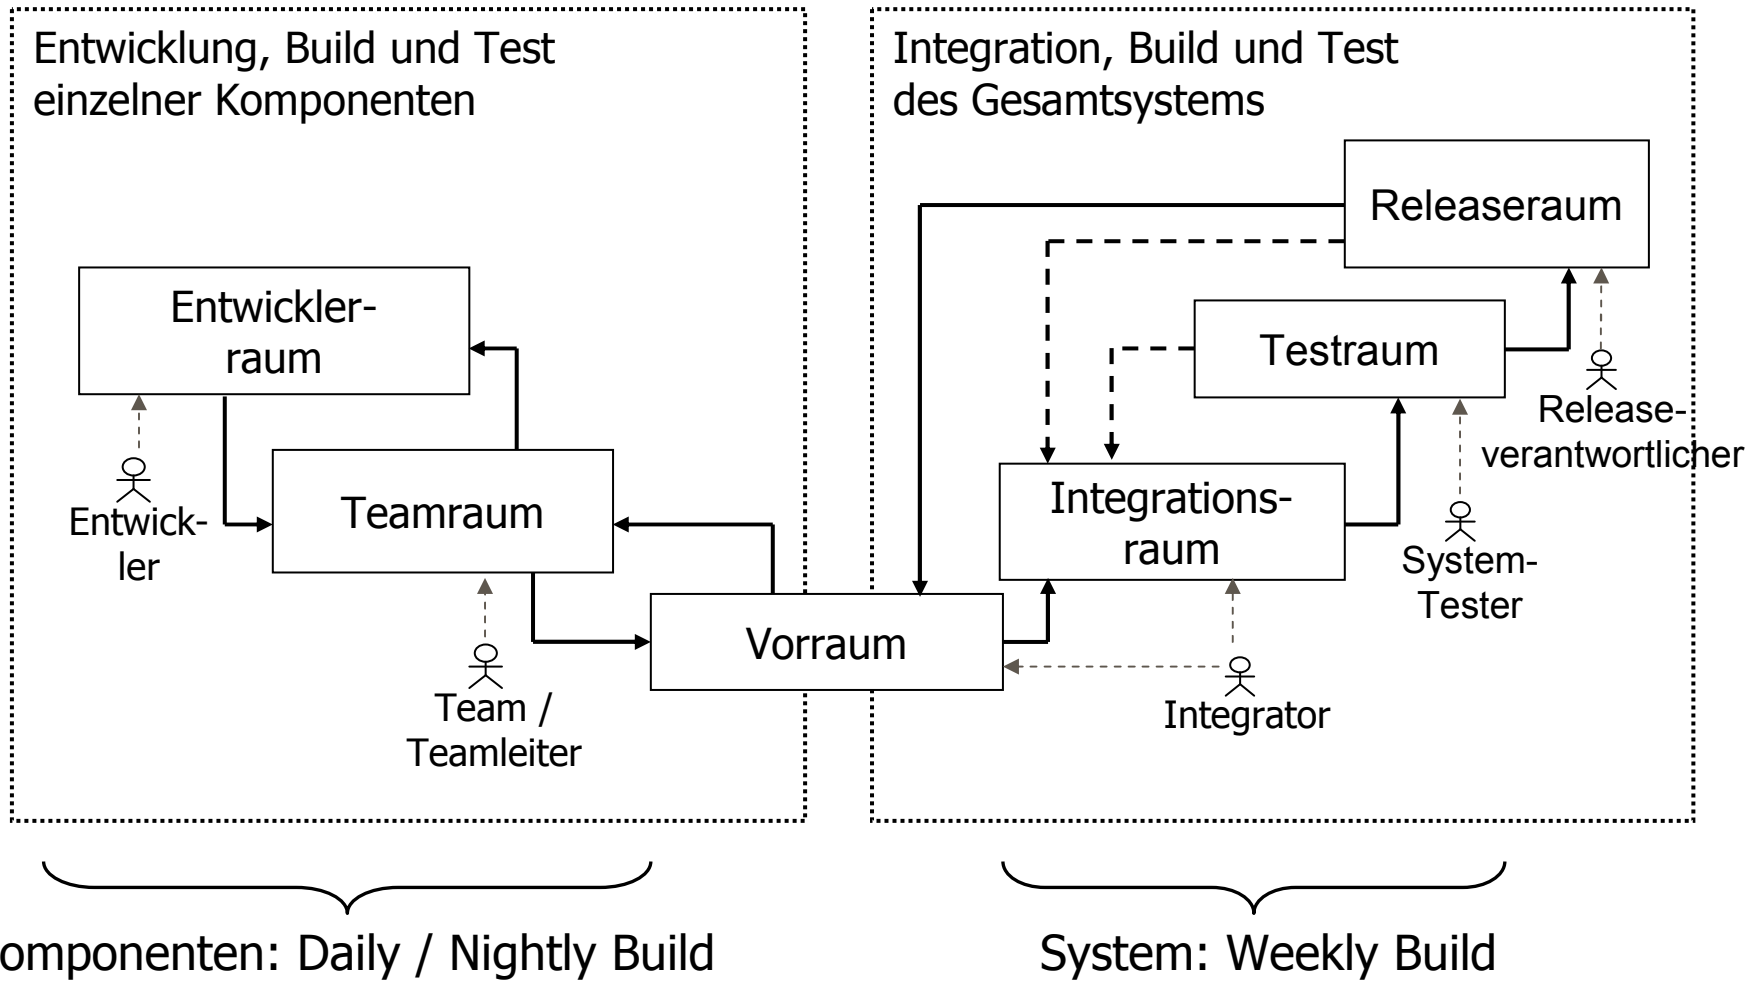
Entwicklung, Build und Test einzelner Komponenten

Integration, Build und Test des Gesamtsystems

Releaseraum

Entwicklerraum

Testraum

Releaseverantwortlicher

Entwickler

Teamraum

Integrationsraum

System-Tester

Vorraum

Team / Teamleiter

Integrator

omponenten: Daily / Nightly Build

System: Weekly Build